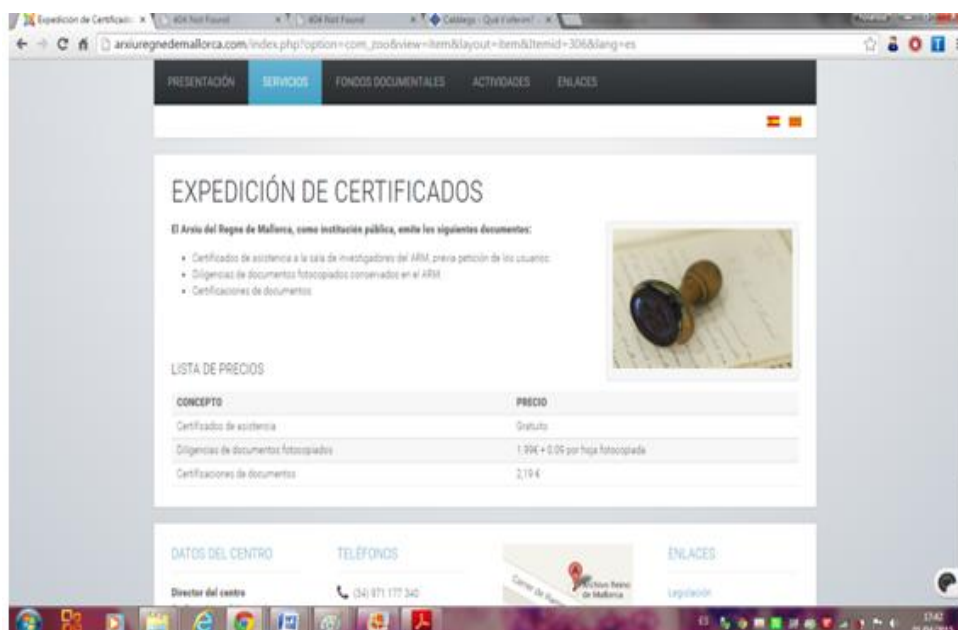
Expedición de Certificado × 404 Not Found × 404 Not Found × Catàleg - Què s'ofereix? ×

arxiuregnedemallorca.com/index.php?option=com_zoo&view=item&layout=item&Itemid=306&lang=es

PRESENTACIÓN SERVICIOS FONDOS DOCUMENTALES ACTIVIDADES ENLACES

EXPEDICIÓN DE CERTIFICADOS

El Arxiu del Regne de Mallorca, como institución pública, emite los siguientes documentos:

- Certificados de asistencia a la sala de investigadores del ARM, previa petición de los usuarios.
- Diligencias de documentos fotocopiados conservados en el ARM.
- Certificaciones de documentos.

LISTA DE PRECIOS

| CONCEPTO | PRECIO |
|---|---|
| Certificados de asistencia | Gratuito |
| Diligencias de documentos fotocopiados | 1,99€ + 0,09 por hoja fotocopiada |
| Certificaciones de documentos | 2,19 € |

DATOS DEL CENTRO

Director del centro

TELÉFONOS

(34) 971 177 340

Carrer de Ramon Llull

Archivo Reino de Mallorca

ENLACES

Legislación

17:42